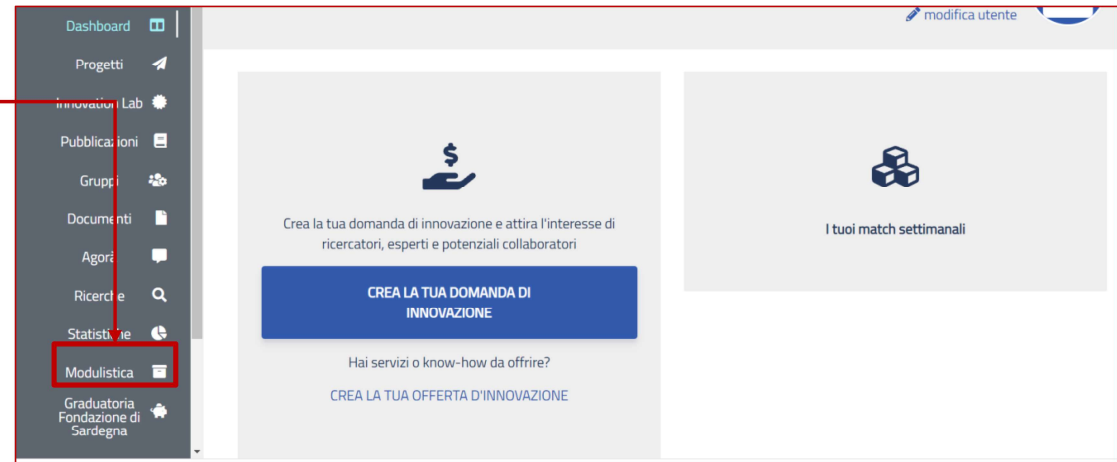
Dashboard
Progetti
Innovation Lab
Pubblicazioni
Gruppi
Documenti
Agorà
Ricerche
Statistiche
Modulistica
Graduatoria Fondazione di Sardegna

modifica utente

Crea la tua domanda di innovazione e attira l'interesse di ricercatori, esperti e potenziali collaboratori

CREA LA TUA DOMANDA DI INNOVAZIONE

Hai servizi o know-how da offrire?

CREA LA TUA OFFERTA D'INNOVAZIONE

I tuoi match settimanali